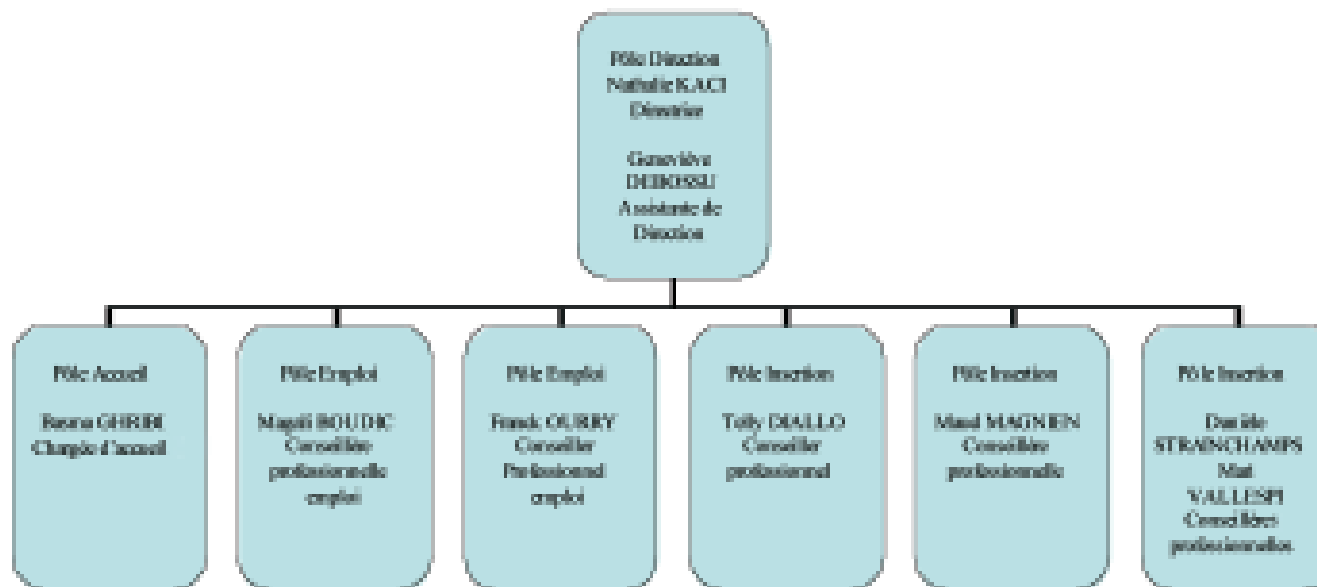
Pôle Direction
Nathalie KACI
Directrice

Geneviève DEBOSSU
Assistante de Direction

Pôle Accueil

Basma GHRIBI
Chargée d'accueil

Pôle Emploi

Magali BOUDIC
Conseillère professionnelle emploi

Pôle Emploi

Franck OURRY
Conseiller Professionnel emploi

Pôle Insertion

Telly DIALLO
Conseiller professionnel

Pôle Insertion

Maud MAGNIEN
Conseillère professionnelle

Pôle Insertion

Danièle STRAINCHAMPS
Mat VALLESPI
Conseillères professionnelles